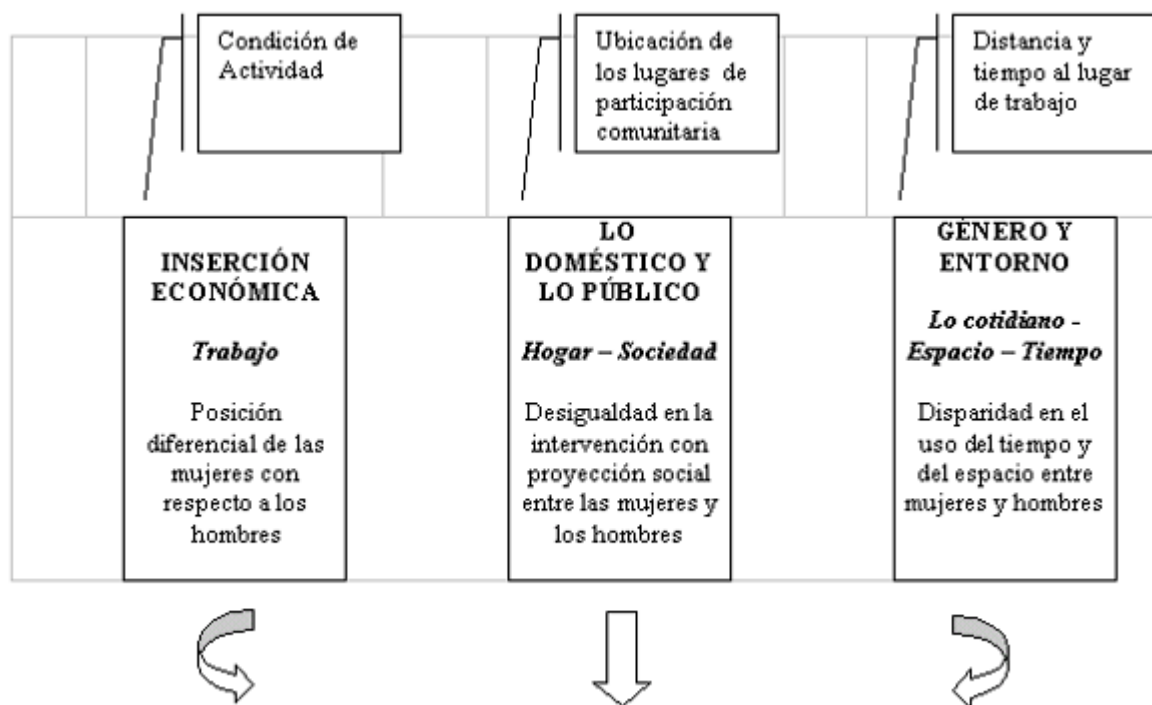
Condición de Actividad

Ubicación de los lugares de participación comunitaria

Distancia y tiempo al lugar de trabajo

INSERCIÓN ECONÓMICA

*Trabajo*

Posición diferencial de las mujeres con respecto a los hombres

LO DOMÉSTICO Y LO PÚBLICO

*Hogar – Sociedad*

Desigualdad en la intervención con proyección social entre las mujeres y los hombres

GÉNERO Y ENTORNO

*Lo cotidiano - Espacio – Tiempo*

Disparidad en el uso del tiempo y del espacio entre mujeres y hombres